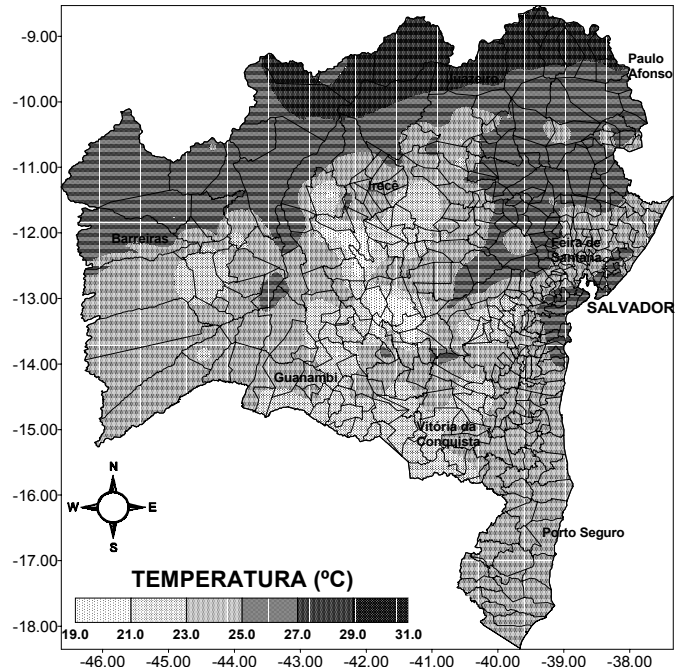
-9.00
-10.00
-11.00
-12.00
-13.00
-14.00
-15.00
-16.00
-17.00
-18.00

Paulo Afonso
Juazeiro
Irece
Barreiras
Feira de Santana
SALVADOR
Guanambi
Vitoria da Conquista
Porto Seguro

N
W
E
S

TEMPERATURA (ºC)
19.0
21.0
23.0
25.0
27.0
29.0
31.0

-46.00
-45.00
-44.00
-43.00
-42.00
-41.00
-40.00
-39.00
-38.00